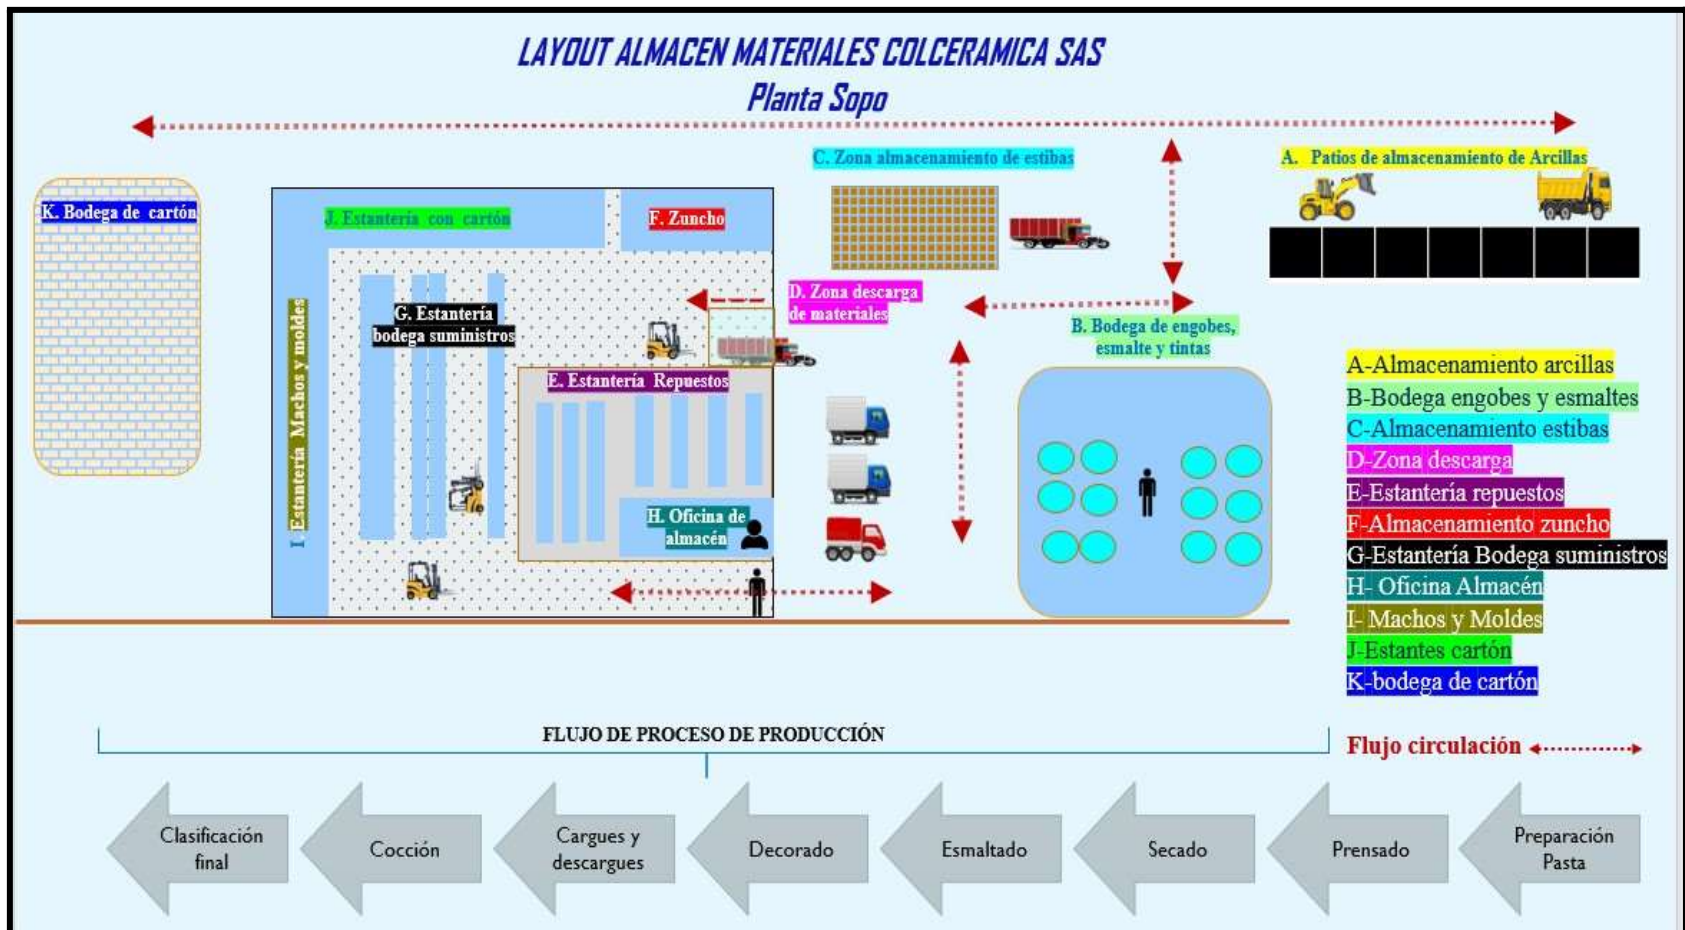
LAYOUT ALMACEN MATERIALES COLCERAMICA SAS
Planta Sopo

C. Zona almacenamiento de estibas

A. Patios de almacenamiento de Arcillas

K. Bodega de cartón

J. Estantería con cartón

F. Zuncho

G. Estantería bodega suministros

D. Zona descarga de materiales

I. Estantería Machos y moldes

E. Estantería Repuestos

B. Bodega de engobes, esmalte y tintas

H. Oficina de almacén

A-Almacenamiento arcillas
B-Bodega engobes y esmaltes
C-Almacenamiento estibas
D-Zona descarga
E-Estantería repuestos
F-Almacenamiento zuncho
G-Estantería Bodega suministros
H- Oficina Almacén
I- Machos y Moldes
J-Estantes cartón
K-bodega de cartón

FLUJO DE PROCESO DE PRODUCCIÓN

Flujo circulación

Clasificación final
Cocción
Cargues y descargues
Decorado
Esmaltado
Secado
Prensado
Preparación Pasta